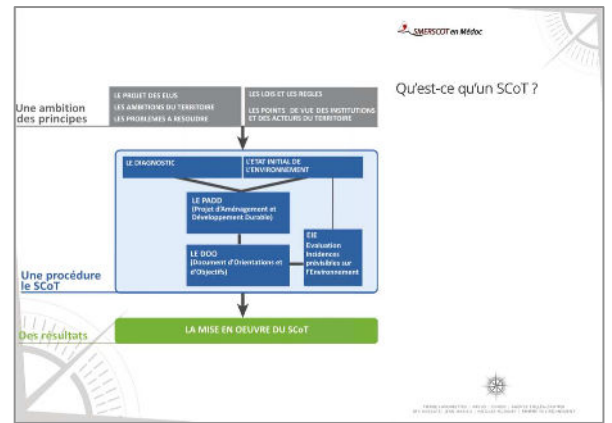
SMERSCOT en Médoc

Qu'est-ce qu'un SCoT ?

Une ambition des principes

LE PROJET DES ELUS
LES AMBITIONS DU TERRITOIRE
LES PROBLEMES A RESOUDRE

LES LOIS ET LES REGLES
LES POINTS DE VUE DES INSTITUTIONS ET DES ACTEURS DU TERRITOIRE

LE DIAGNOSTIC

L'ETAT INITIAL DE L'ENVIRONNEMENT

LE PADD
(Projet d'Aménagement et Développement Durable)

LE DOO
(Document d'Orientations et d'Objectifs)

EIE
Evaluation Incidences prévisibles sur l'Environnement

Une procédure le SCoT

Des résultats

LA MISE EN OEUVRE DU SCoT

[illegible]